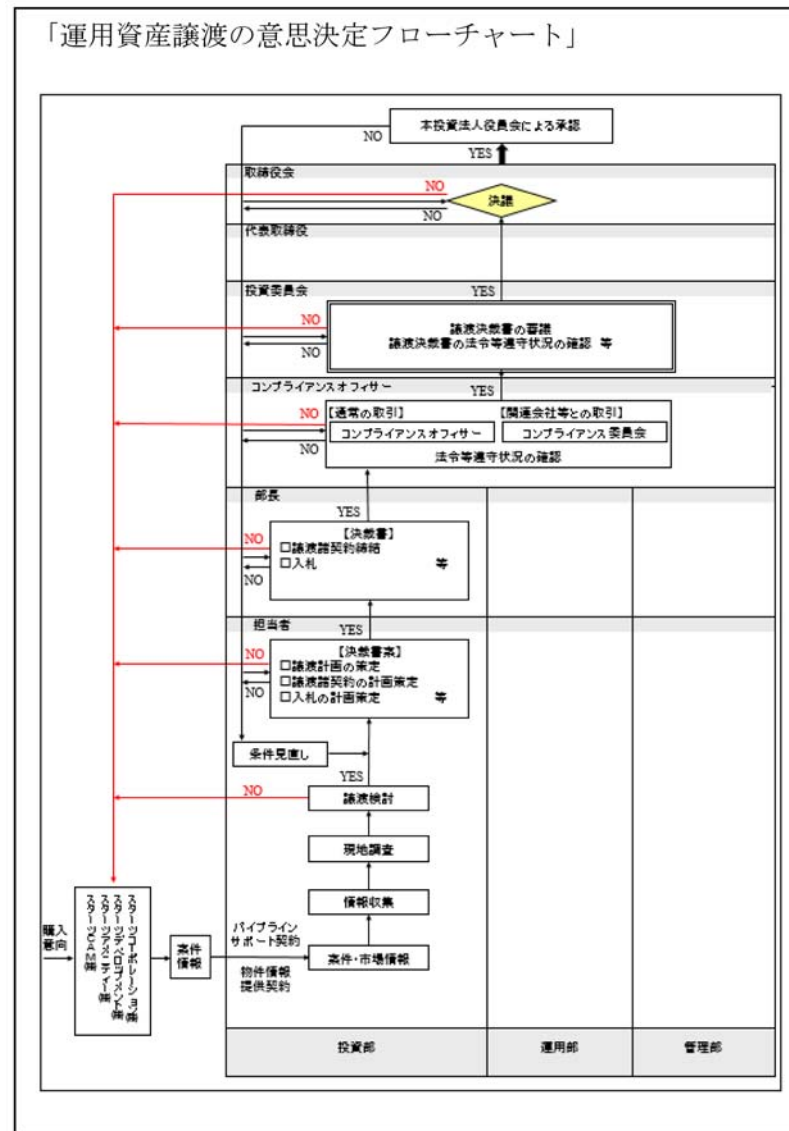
「運用資産譲渡の意思決定フローチャート」

本投資法人役員会による承認

NO

YES

取締役会

NO

決議

NO

代表取締役

投資委員会

YES

NO

譲渡決裁書の審議
譲渡決裁書の法令等遵守状況の確認 等

NO

コンプライアンスオフィサー

YES

NO

【通常の取引】

コンプライアンスオフィサー

【関連会社等との取引】

コンプライアンス委員会

NO

法令等遵守状況の確認

部長

YES

NO

【決裁書】
□譲渡契約締結
□入札 等

NO

担当者

YES

NO

【決裁書案】
□譲渡計画の策定
□譲渡契約の計画策定
□入札の計画策定 等

NO

条件見直し

YES

NO

譲渡検討

現地調査

情報収集

購入意向

スターツコーポレーション㈱
スターツデベロップメント㈱
スターツアメニティー㈱
スターツCAM㈱

案件情報

パイプラインサポート契約

物件情報提供契約

案件・市場情報

投資部

運用部

管理部